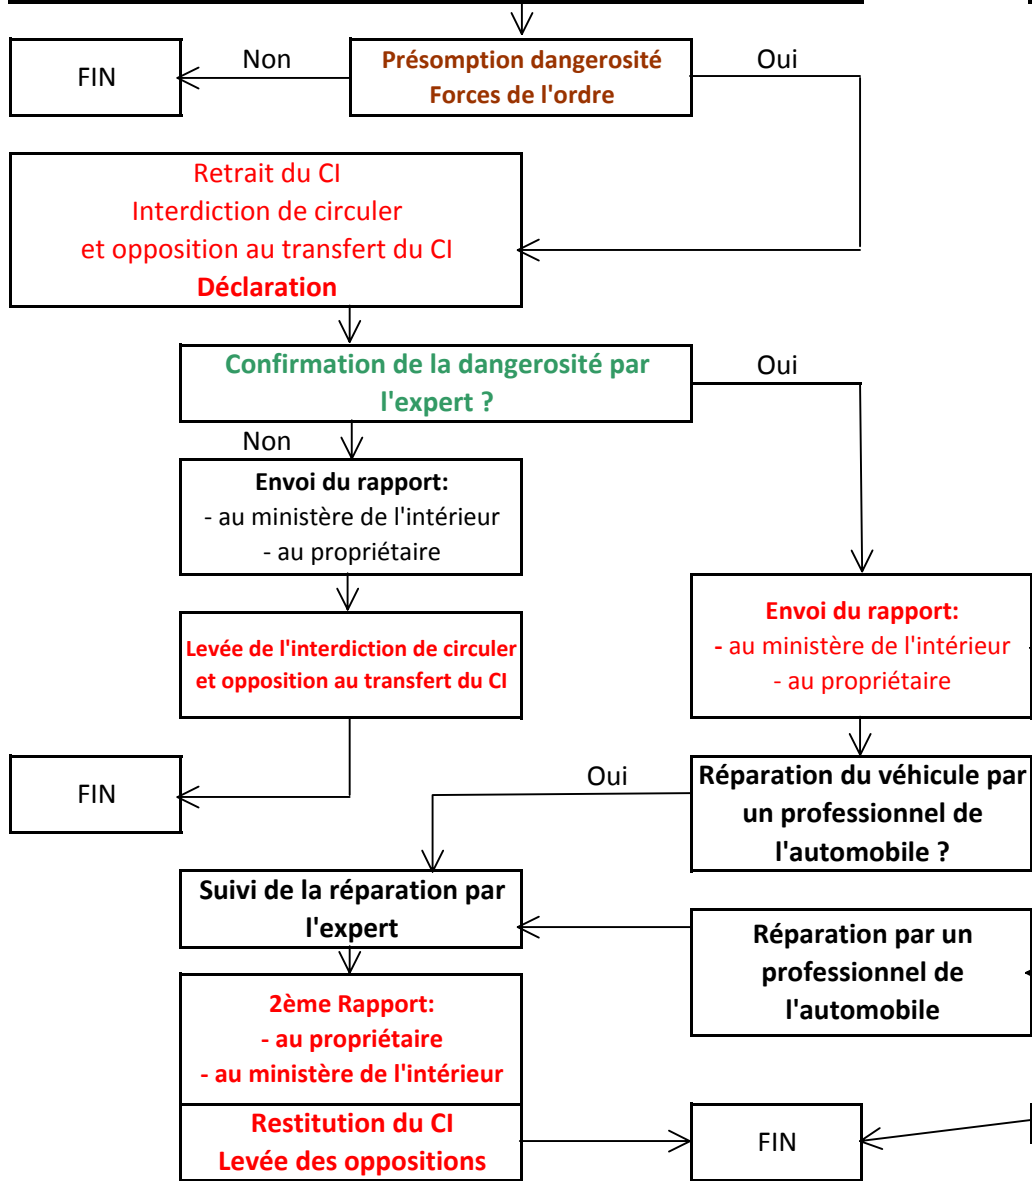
FIN

Non

Présomption dangerosité
Forces de l'ordre

Oui

Retrait du CI
Interdiction de circuler
et opposition au transfert du CI
Déclaration

Confirmation de la dangerosité par l'expert ?

Oui

Non

Envoi du rapport:
- au ministère de l'intérieur
- au propriétaire

Levée de l'interdiction de circuler et opposition au transfert du CI

Envoi du rapport:
- au ministère de l'intérieur
- au propriétaire

FIN

Oui

Réparation du véhicule par un professionnel de l'automobile ?

Suivi de la réparation par l'expert

Réparation par un professionnel de l'automobile

2ème Rapport:
- au propriétaire
- au ministère de l'intérieur

Restitution du CI
Levée des oppositions

FIN